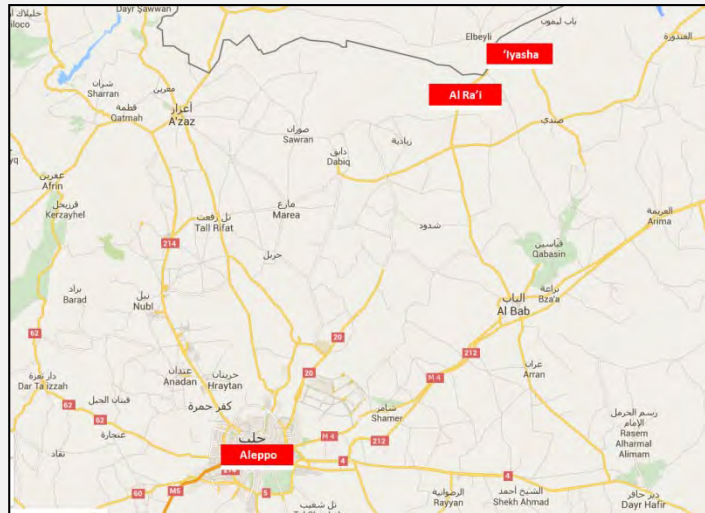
Dayr Sawwan
خليلاك
Elbeyli
باب ليمون
'Iyasha
الغندورة
Al Ra'i
شران
Sharran
مغربين
قطمة
Qatmah
أعزاز
A'zaz
صوران
Sawran
زيادية
دابق
Dabiq
صندي
عفرين
Afrin
فرزيحل
Kerzayhel
مارع
Marea
تل رفعت
Tall Rifat
شدود
العريمة
Arima
قباسين
Qabasin
214
حربل
براد
Barad
نبل
Nubl
الباب
Al Bab
بزاعة
Bza'a
62
20
212
دار تعزة
Dar Ta'izzah
عندان
Anadan
حريتان
Hraytan
20
M 4
عران
Arran
62
قبتان الجبل
62
كفر حمرة
عنجارة
نقاد
شامر
Shamer
M 4
212
رسم الحرمل الإمام
Rasem Alharmal Alimam
حلب
Aleppo
4
4
60
M5
5
تل شعيب
الرضوانية
Rayyan
الشيخ أحمد
Shekh Ahmad
دير حافر
Dayr Hafir